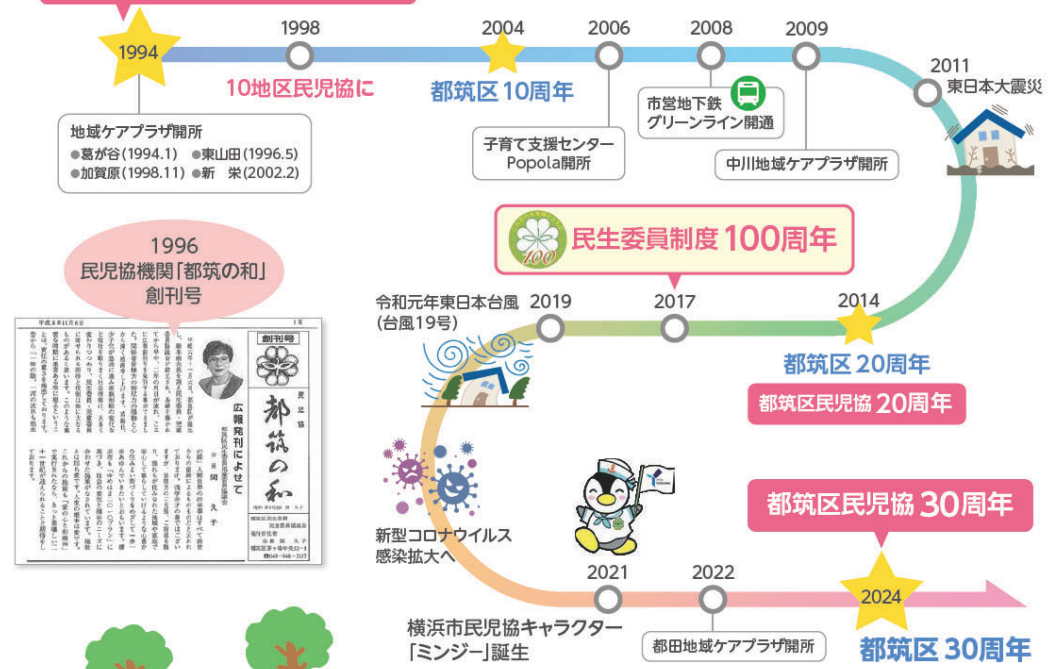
1994

1998

10地区民児協に

2004

都筑区 10周年

2006

2008

2009

2011

東日本大震災

市営地下鉄 グリーンライン開通

地域ケアプラザ開所
●葛が谷(1994.1) ●東山田(1996.5)
●加賀原(1998.11) ●新 栄(2002.2)

子育て支援センター Popola開所

中川地域ケアプラザ開所

1996
民児協機関「都筑の和」
創刊号

平成8年11月6日

創刊号

都筑の和

広報発刊によせて

民生委員制度 100周年

令和元年東日本台風 (台風19号)

2019

2017

2014

都筑区 20周年

都筑区民児協 20周年

新型コロナウイルス 感染拡大へ

都筑区民児協 30周年

2021

2022

2024

横浜市民児協キャラクター 「ミンジー」誕生

都田地域ケアプラザ開所

都筑区 30周年